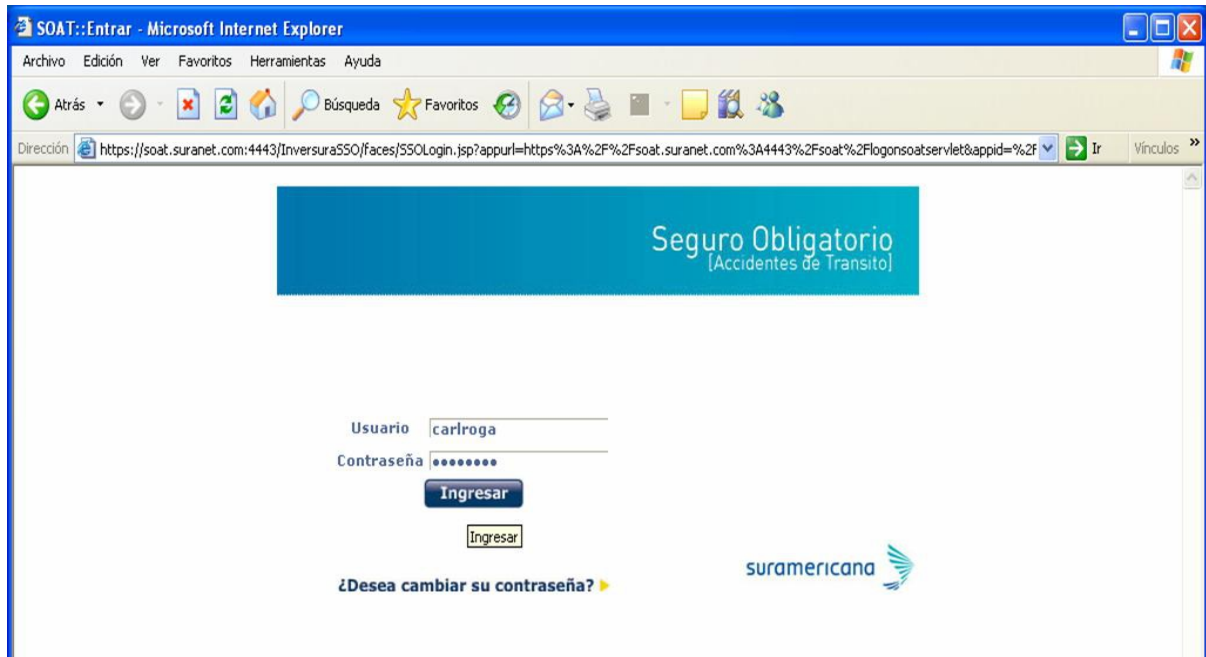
SOAT::Entrar - Microsoft Internet Explorer

Archivo Edición Ver Favoritos Herramientas Ayuda

Atrás Búsqueda Favoritos

Dirección https://soat.suranet.com:4443/InversuraSSO/faces/SSOLogin.jsp?appurl=https%3A%2F%2Fsoat.suranet.com%3A4443%2Fsoat%2Flogonsoatservlet&appid=%2F Ir Vínculos »

Seguro Obligatorio
[Accidentes de Transito]

Usuario carlroga
Contraseña ••••••••

Ingresar

Ingresar

¿Desea cambiar su contraseña?

suramericana